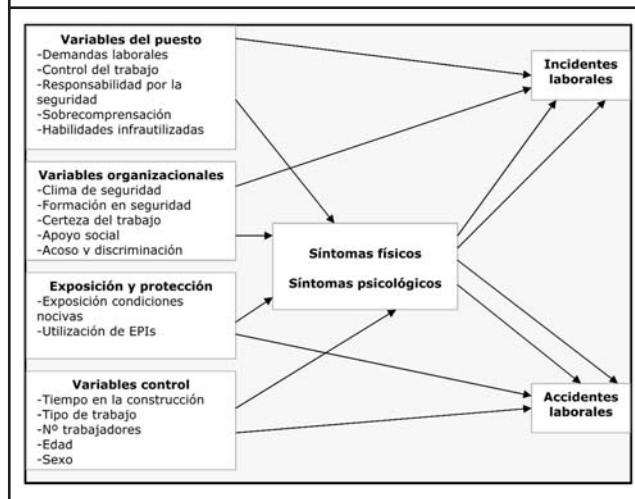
**Variables del puesto**
-Demandas laborales
-Control del trabajo
-Responsabilidad por la seguridad
-Sobrecomprensación
-Habilidades infrautilizadas

**Variables organizacionales**
-Clima de seguridad
-Formación en seguridad
-Certeza del trabajo
-Apoyo social
-Acoso y discriminación

**Exposición y protección**
-Exposición condiciones nocivas
-Utilización de EPIs

**Variables control**
-Tiempo en la construcción
-Tipo de trabajo
-Nº trabajadores
-Edad
-Sexo

**Síntomas físicos**

**Síntomas psicológicos**

**Incidentes laborales**

**Accidentes laborales**